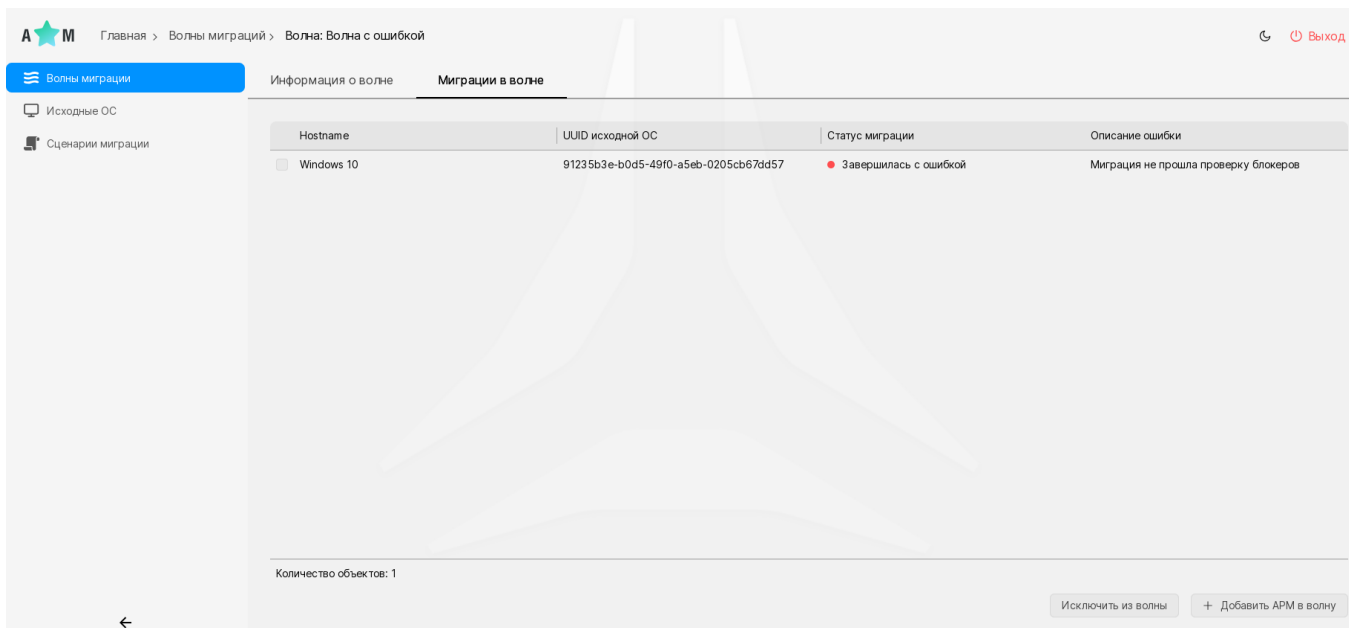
A M Главная > Волны миграций > Волна: Волна с ошибкой

Выход

Волны миграции
Исходные ОС
Сценарии миграции

Информация о волне
Миграции в волне

| Hostname | UUID исходной ОС | Статус миграции | Описание ошибки |
|---|---|---|---|
| Windows 10 | 91235b3e-b0d5-49f0-a5eb-0205cb67dd57 | Завершилась с ошибкой | Миграция не прошла проверку блокеров |

Количество объектов: 1

Исключить из волны
+ Добавить АРМ в волну